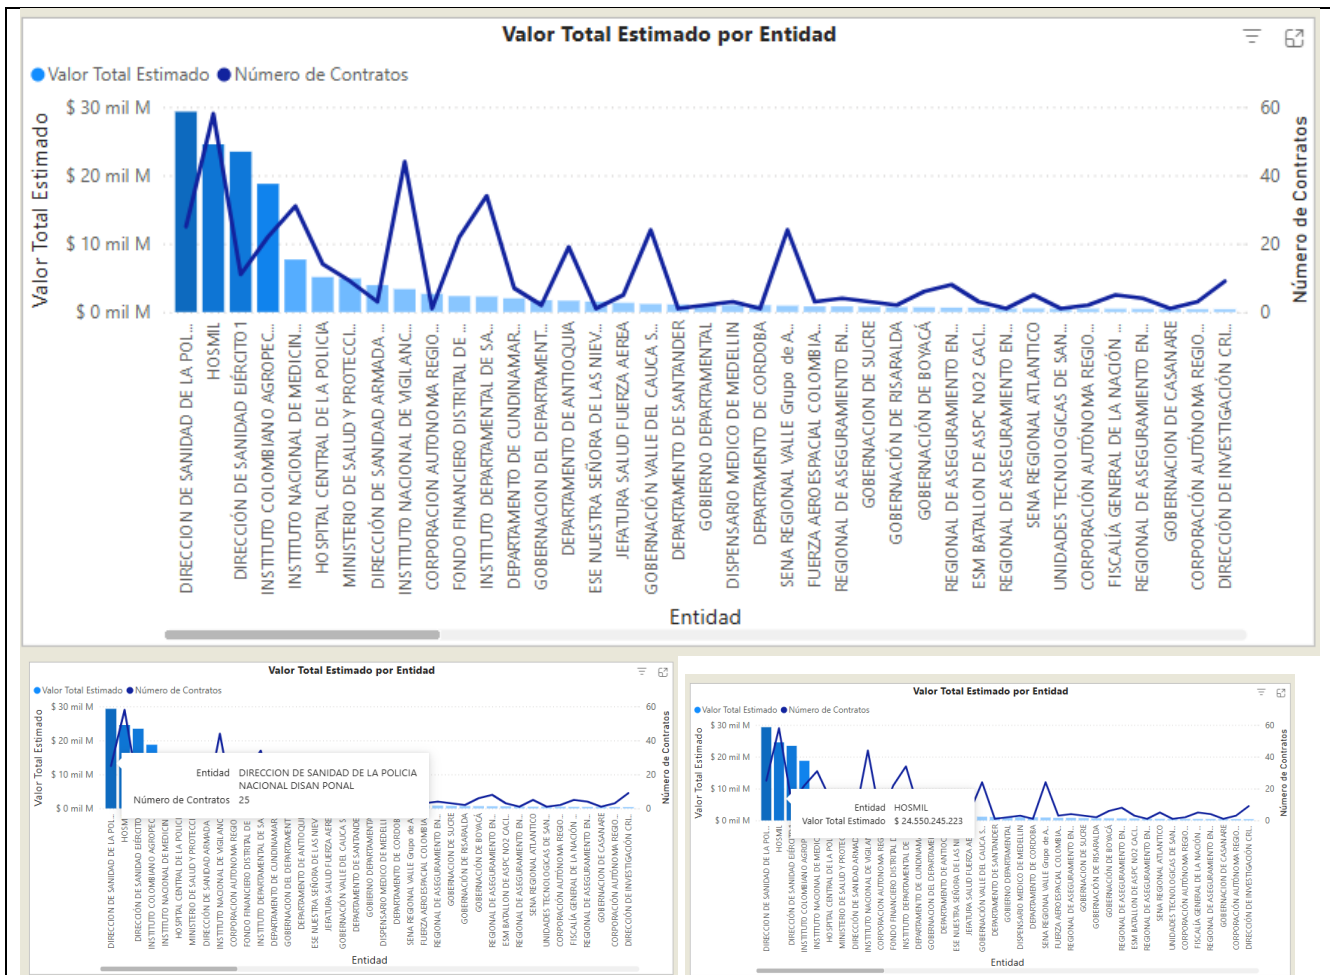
Valor Total Estimado por Entidad

● Valor Total Estimado ● Número de Contratos

Valor Total Estimado

$ 30 mil M
$ 20 mil M
$ 10 mil M
$ 0 mil M

60
40
20
0

Número de Contratos

DIRECCION DE SANIDAD DE LA POL...
HOSMIL
DIRECCIÓN DE SANIDAD EJÉRCITO 1
INSTITUTO COLOMBIANO AGROPEC...
INSTITUTO NACIONAL DE MEDICIN...
HOSPITAL CENTRAL DE LA POLICIA
MINISTERIO DE SALUD Y PROTECCI...
DIRECCIÓN DE SANIDAD ARMADA ...
INSTITUTO NACIONAL DE VIGILANC...
CORPORACION AUTONOMA REGIO...
FONDO FINANCIERO DISTRITAL DE ...
INSTITUTO DEPARTAMENTAL DE SA...
DEPARTAMENTO DE CUNDINAMAR...
GOBERNACION DEL DEPARTAMENT...
DEPARTAMENTO DE ANTIOQUIA
ESE NUESTRA SEÑORA DE LAS NIEV...
JEFATURA SALUD FUERZA AEREA
GOBERNACIÓN VALLE DEL CAUCA S...
DEPARTAMENTO DE SANTANDER
GOBIERNO DEPARTAMENTAL
DISPENSARIO MEDICO DE MEDELLIN
DEPARTAMENTO DE CORDOBA
SENA REGIONAL VALLE Grupo de A...
FUERZA AEROESPACIAL COLOMBIA...
REGIONAL DE ASEGURAMIENTO EN...
GOBERNACION DE SUCRE
GOBERNACIÓN DE RISARALDA
GOBERNACIÓN DE BOYACÁ
REGIONAL DE ASEGURAMIENTO EN...
ESM BATALLON DE ASPC NO2 CACI...
REGIONAL DE ASEGURAMIENTO EN...
SENA REGIONAL ATLANTICO
UNIDADES TECNOLOGICAS DE SAN...
CORPORACIÓN AUTÓNOMA REGIO...
FISCALÍA GENERAL DE LA NACIÓN ...
REGIONAL DE ASEGURAMIENTO EN...
GOBERNACION DE CASANARE
CORPORACIÓN AUTÓNOMA REGIO...
DIRECCIÓN DE INVESTIGACIÓN CRI...

Entidad

Valor Total Estimado por Entidad

● Valor Total Estimado ● Número de Contratos

Entidad DIRECCION DE SANIDAD DE LA POLICIA NACIONAL DISAN PONAL
Número de Contratos 25

Entidad

Valor Total Estimado por Entidad

● Valor Total Estimado ● Número de Contratos

Entidad HOSMIL
Valor Total Estimado $ 24.550.245.223

Entidad